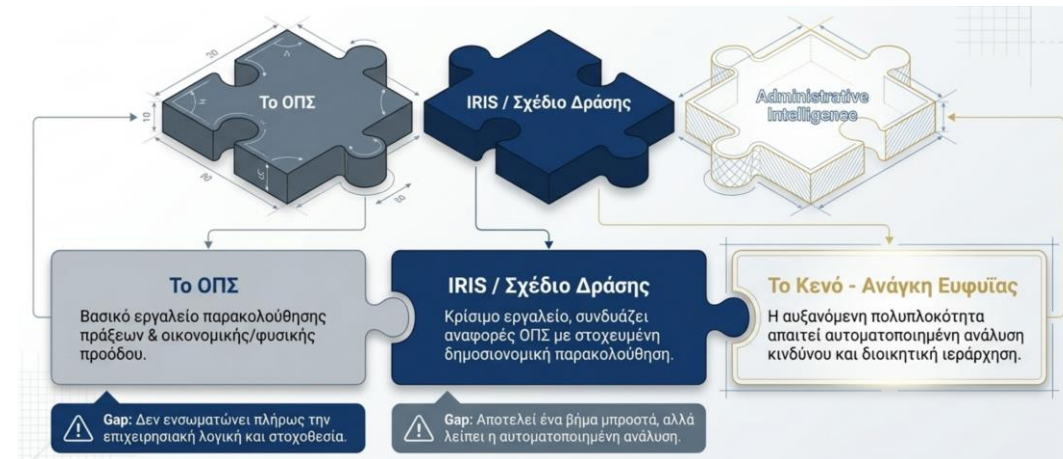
Το ΟΠΣ

IRIS / Σχέδιο Δράσης

Administrative Intelligence

Το ΟΠΣ

Βασικό εργαλείο παρακολούθησης πράξεων & οικονομικής/φυσικής προόδου.

IRIS / Σχέδιο Δράσης

Κρίσιμο εργαλείο, συνδυάζει αναφορές ΟΠΣ με στοχευμένη δημοσιονομική παρακολούθηση.

Το Κενό - Ανάγκη Ευφυΐας

Η αυξανόμενη πολυπλοκότητα απαιτεί αυτοματοποιημένη ανάλυση κινδύνου και διοικητική ιεράρχηση.

Gap: Δεν ενσωματώνει πλήρως την επιχειρησιακή λογική και στοχοθεσία.

Gap: Αποτελεί ένα βήμα μπροστά, αλλά λείπει η αυτοματοποιημένη ανάλυση.